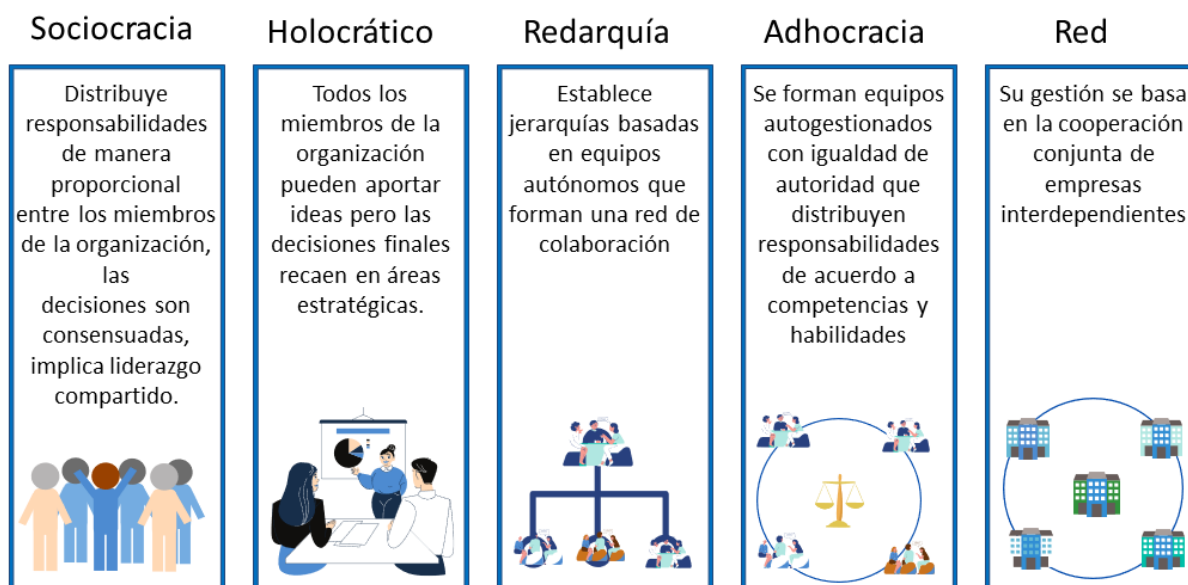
Sociocracia

Distribuye responsabilidades de manera proporcional entre los miembros de la organización, las decisiones son consensuadas, implica liderazgo compartido.

Holocrático

Todos los miembros de la organización pueden aportar ideas pero las decisiones finales recaen en áreas estratégicas.

Redarquía

Establece jerarquías basadas en equipos autónomos que forman una red de colaboración

Adhocracia

Se forman equipos autogestionados con igualdad de autoridad que distribuyen responsabilidades de acuerdo a competencias y habilidades

Red

Su gestión se basa en la cooperación conjunta de empresas interdependientes